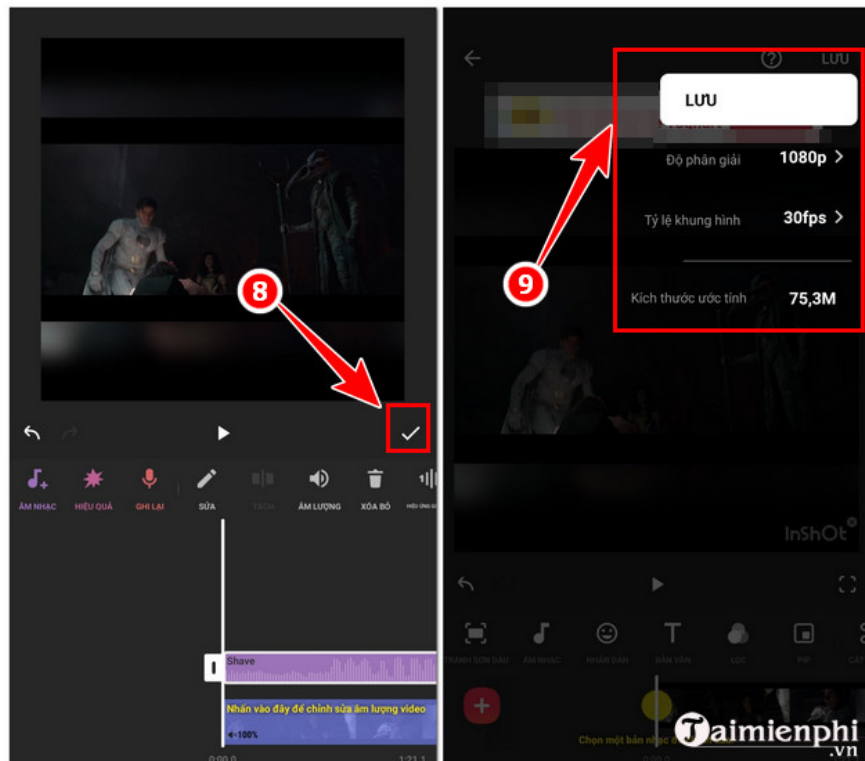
8

ÂM NHẠC HIỆU QUẢ GHI LẠI SỬA TÁCH ÂM LƯỢNG XÓA BỎ HIỆU ỨNG G

Shave

Nhấn vào đây để chỉnh sửa âm lượng video

100%

0:00.0 1:21.1

9

LƯU

LƯU

Độ phân giải 1080p >

Tỷ lệ khung hình 30fps >

Kích thước ước tính 75,3M

InShot

Chọn một bản nhạc

Taimienphi .vn